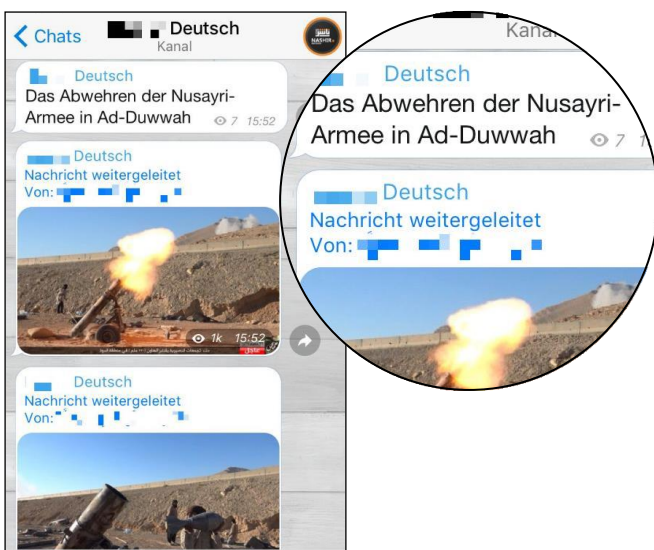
Chats
Deutsch
Kanal

NASHIR

Deutsch
Das Abwehren der Nusayri-Armee in Ad-Duwwah
7 15:52

Deutsch
Nachricht weitergeleitet
Von:

1k 15:52

Deutsch
Nachricht weitergeleitet
Von:

Kanal

Deutsch
Das Abwehren der Nusayri-Armee in Ad-Duwwah
7

Deutsch
Nachricht weitergeleitet
Von: